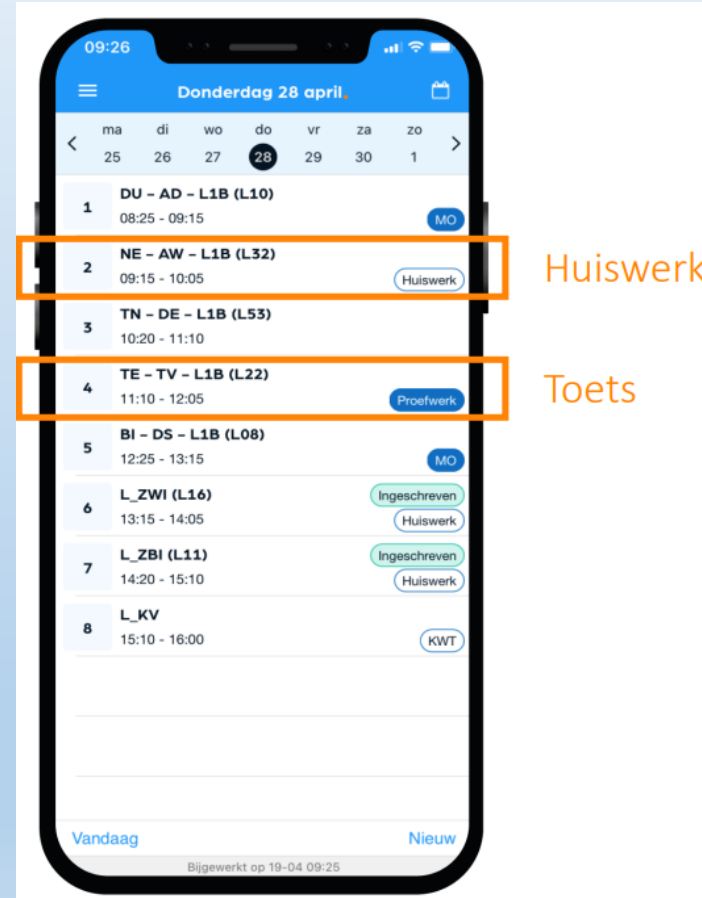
09:26

Donderdag 28 april.

| ma | di | wo | do | vr | za | zo |
|---|---|---|---|---|---|---|
| 25 | 26 | 27 | 28 | 29 | 30 | 1 |

1
DU – AD – L1B (L10)
08:25 - 09:15
MO

2
NE – AW – L1B (L32)
09:15 - 10:05
Huiswerk

Huiswerk

3
TN – DE – L1B (L53)
10:20 - 11:10

4
TE – TV – L1B (L22)
11:10 - 12:05
Proefwerk

Toets

5
BI – DS – L1B (L08)
12:25 - 13:15
MO

6
L_ZWI (L16)
13:15 - 14:05
Ingeschreven
Huiswerk

7
L_ZBI (L11)
14:20 - 15:10
Ingeschreven
Huiswerk

8
L_KV
15:10 - 16:00
KWT

Vandaag
Nieuw

Bijgewerkt op 19-04 09:25